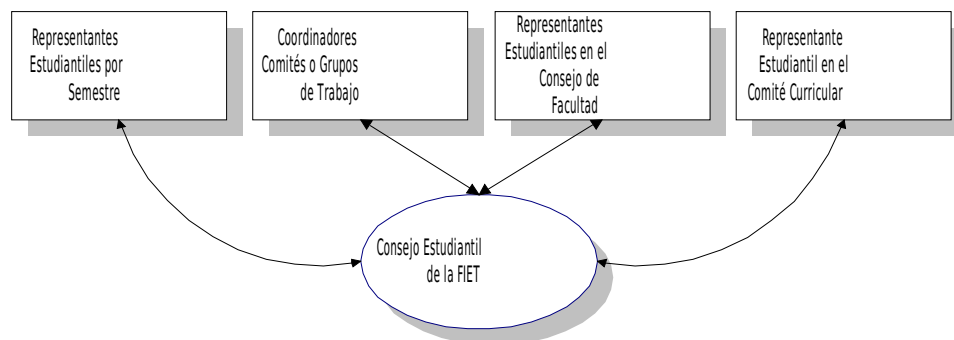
Representantes Estudiantiles por Semestre

Coordinadores Comités o Grupos de Trabajo

Representantes Estudiantiles en el Consejo de Facultad

Representante Estudiantil en el Comité Curricular

Consejo Estudiantil de la FIET